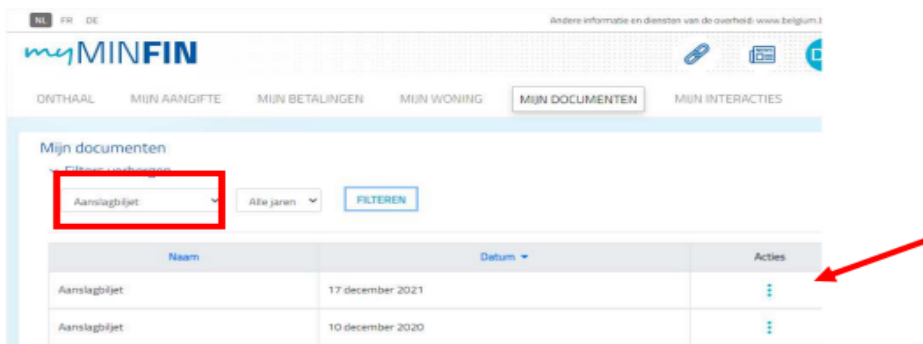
NL FR DE

Andere informatie en diensten van de overheid: www.belgium.b

myMINFIN

ONTHAAL MIJN AANGIFTE MIJN BETALINGEN MIJN WONING MIJN DOCUMENTEN MIJN INTERACTIES

Mijn documenten

Filters verbergen

Aanslagbiljet

Alle jaren

FILTEREN

| Naam | Datum | Acties |
|---|---|---|
| Aanslagbiljet | 17 december 2021 | ⋮ |
| Aanslagbiljet | 10 december 2020 | ⋮ |